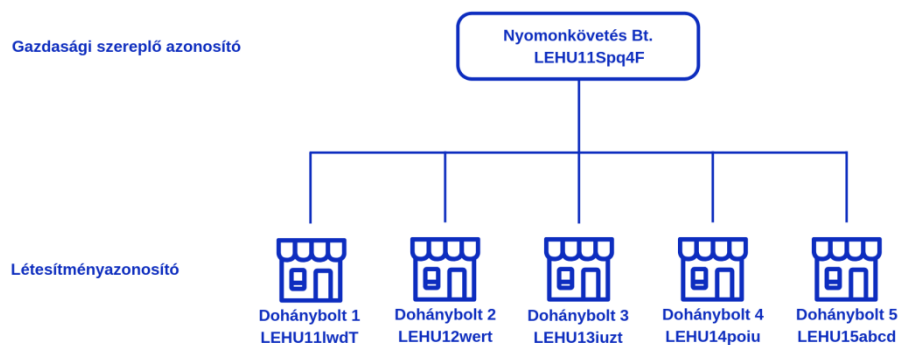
Gazdasági szereplő azonosító

Nyomonkövetés Bt.
LEHU11Spq4F

Létesítményazonosító

Dohánybolt 1
LEHU11lwdT

Dohánybolt 2
LEHU12wert

Dohánybolt 3
LEHU13iuzt

Dohánybolt 4
LEHU14poiu

Dohánybolt 5
LEHU15abcd